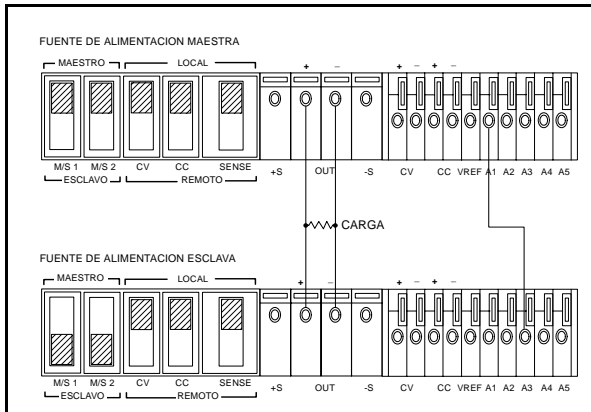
FUENTE DE ALIMENTACION MAESTRA

MAESTRO LOCAL

+ – + – + –

M/S 1 M/S 2 CV CC SENSE +S OUT -S CV CC VREF A1 A2 A3 A4 A5

ESCLAVO REMOTO

CARGA

FUENTE DE ALIMENTACION ESCLAVA

MAESTRO LOCAL

+ – + – + –

M/S 1 M/S 2 CV CC SENSE +S OUT -S CV CC VREF A1 A2 A3 A4 A5

ESCLAVO REMOTO